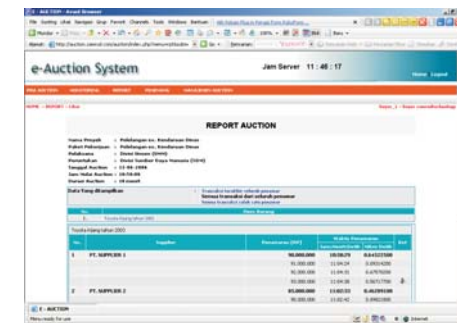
e-Auction System

Jam Server 11 : 46 : 17

REPORT AUCTION

Nama Pejabat : Pelelangan ex. Kendaraan Dinas
Paket Pekerjaan : Pelelangan ex. Kendaraan Dinas
Pelaksana : Dewi Wuryani (DWW)
Pemenang : Dewi Sumber Daya Manusia (DSM)
Tanggal Auction : 11-06-2008
Jam Mulai Auction : 10:50:00
Durasi Auction : 10 menit

Data Yang ditampilkan

Toyota Kijang tahun 2003

| No. | Supplier | Penawaran (IDR) | | | Ket |
|---|---|---|---|---|---|
| 1 | PT. SUPPLIER 1 | 90,000,000 | 10:58:70 | 0.64322500 | |
| | | 91,000,000 | 11:04:24 | 0.8959200 | |
| | | 92,000,000 | 11:04:31 | 0.67978200 | |
| | | 93,000,000 | 11:04:38 | 0.56717700 | |
| 2 | PT. SUPPLIER 2 | 85,000,000 | 11:02:53 | 0.46299100 | |
| | | 86,000,000 | 11:02:42 | 0.89023600 | |

E - AUCTION